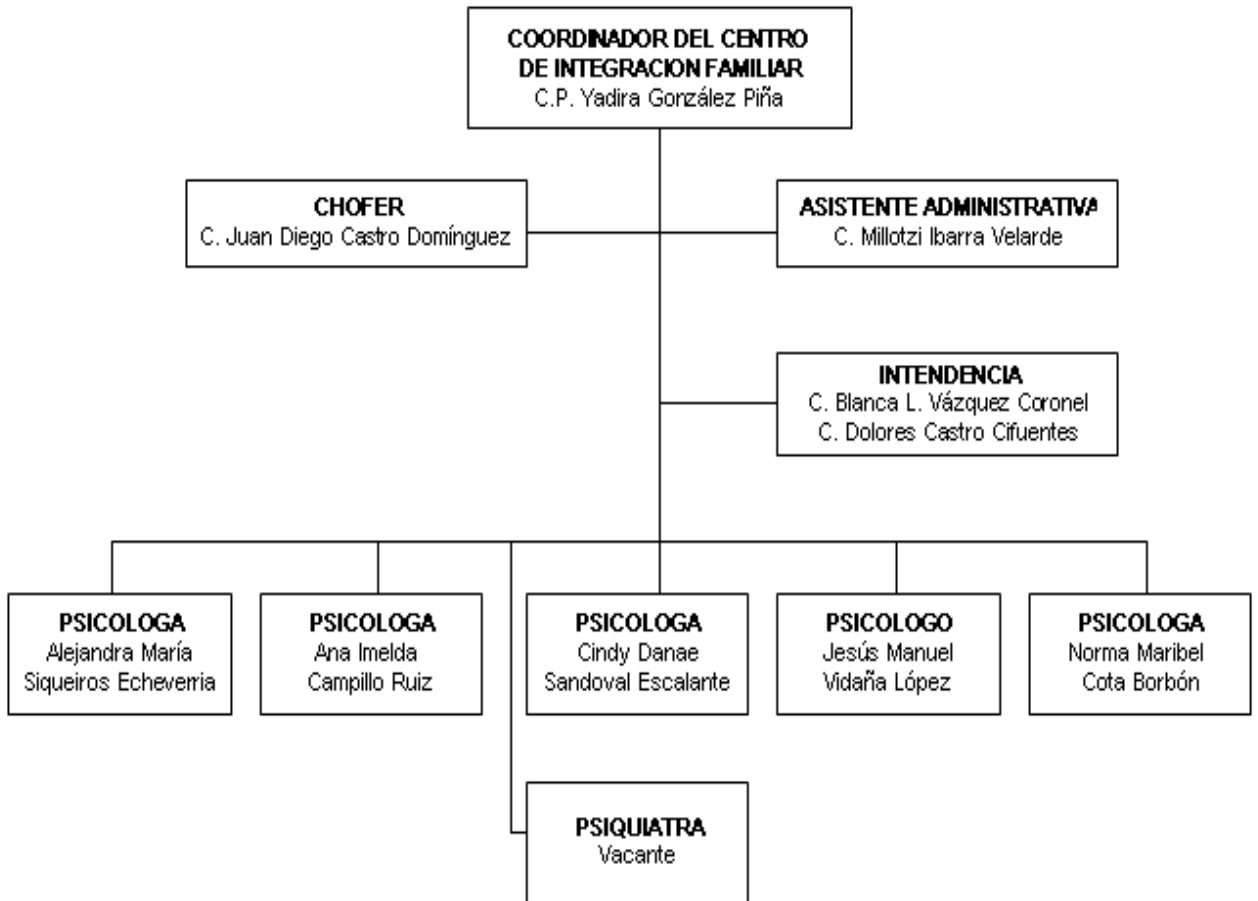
COORDINADOR DEL CENTRO DE INTEGRACION FAMILIAR
C.P. Yadira González Piña

CHOFER
C. Juan Diego Castro Domínguez

ASISTENTE ADMINISTRATIVA
C. Millotzi Ibarra Velarde

INTENDENCIA
C. Blanca L. Vázquez Coronel
C. Dolores Castro Cifuentes

PSICOLOGA
Alejandra María Siqueiros Echeverria

PSICOLOGA
Ana Imelda Campillo Ruiz

PSICOLOGA
Cindy Danae Sandoval Escalante

PSICOLOGO
Jesús Manuel Vidaña López

PSICOLOGA
Norma Maribel Cota Borbón

PSIQUIATRA
Vacante